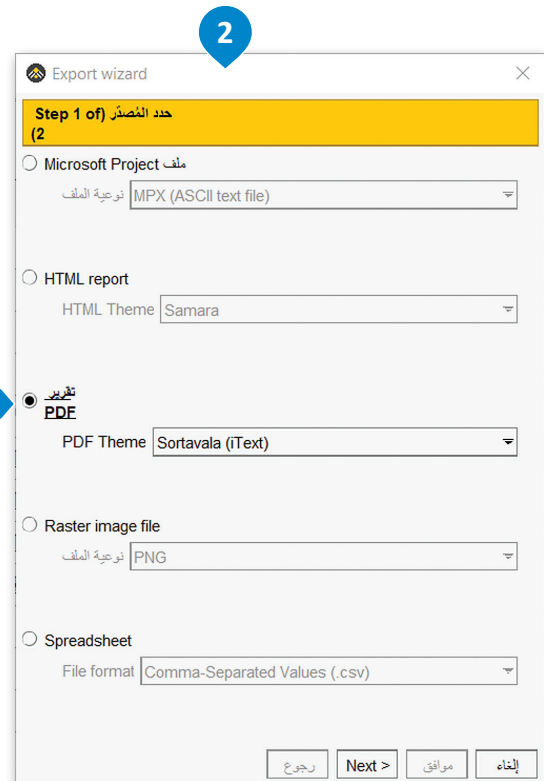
2

Export wizard

حدد المُصدّر (Step 1 of 2)

Microsoft Project ملف
نوعية الملف MPX (ASCII text file)

HTML report
HTML Theme Samara

تقرير PDF
PDF Theme Sortavala (iText)

Raster image file
نوعية الملف PNG

Spreadsheet
File format Comma-Separated Values (.csv)

رجوع | Next > | موافق | إلغاء